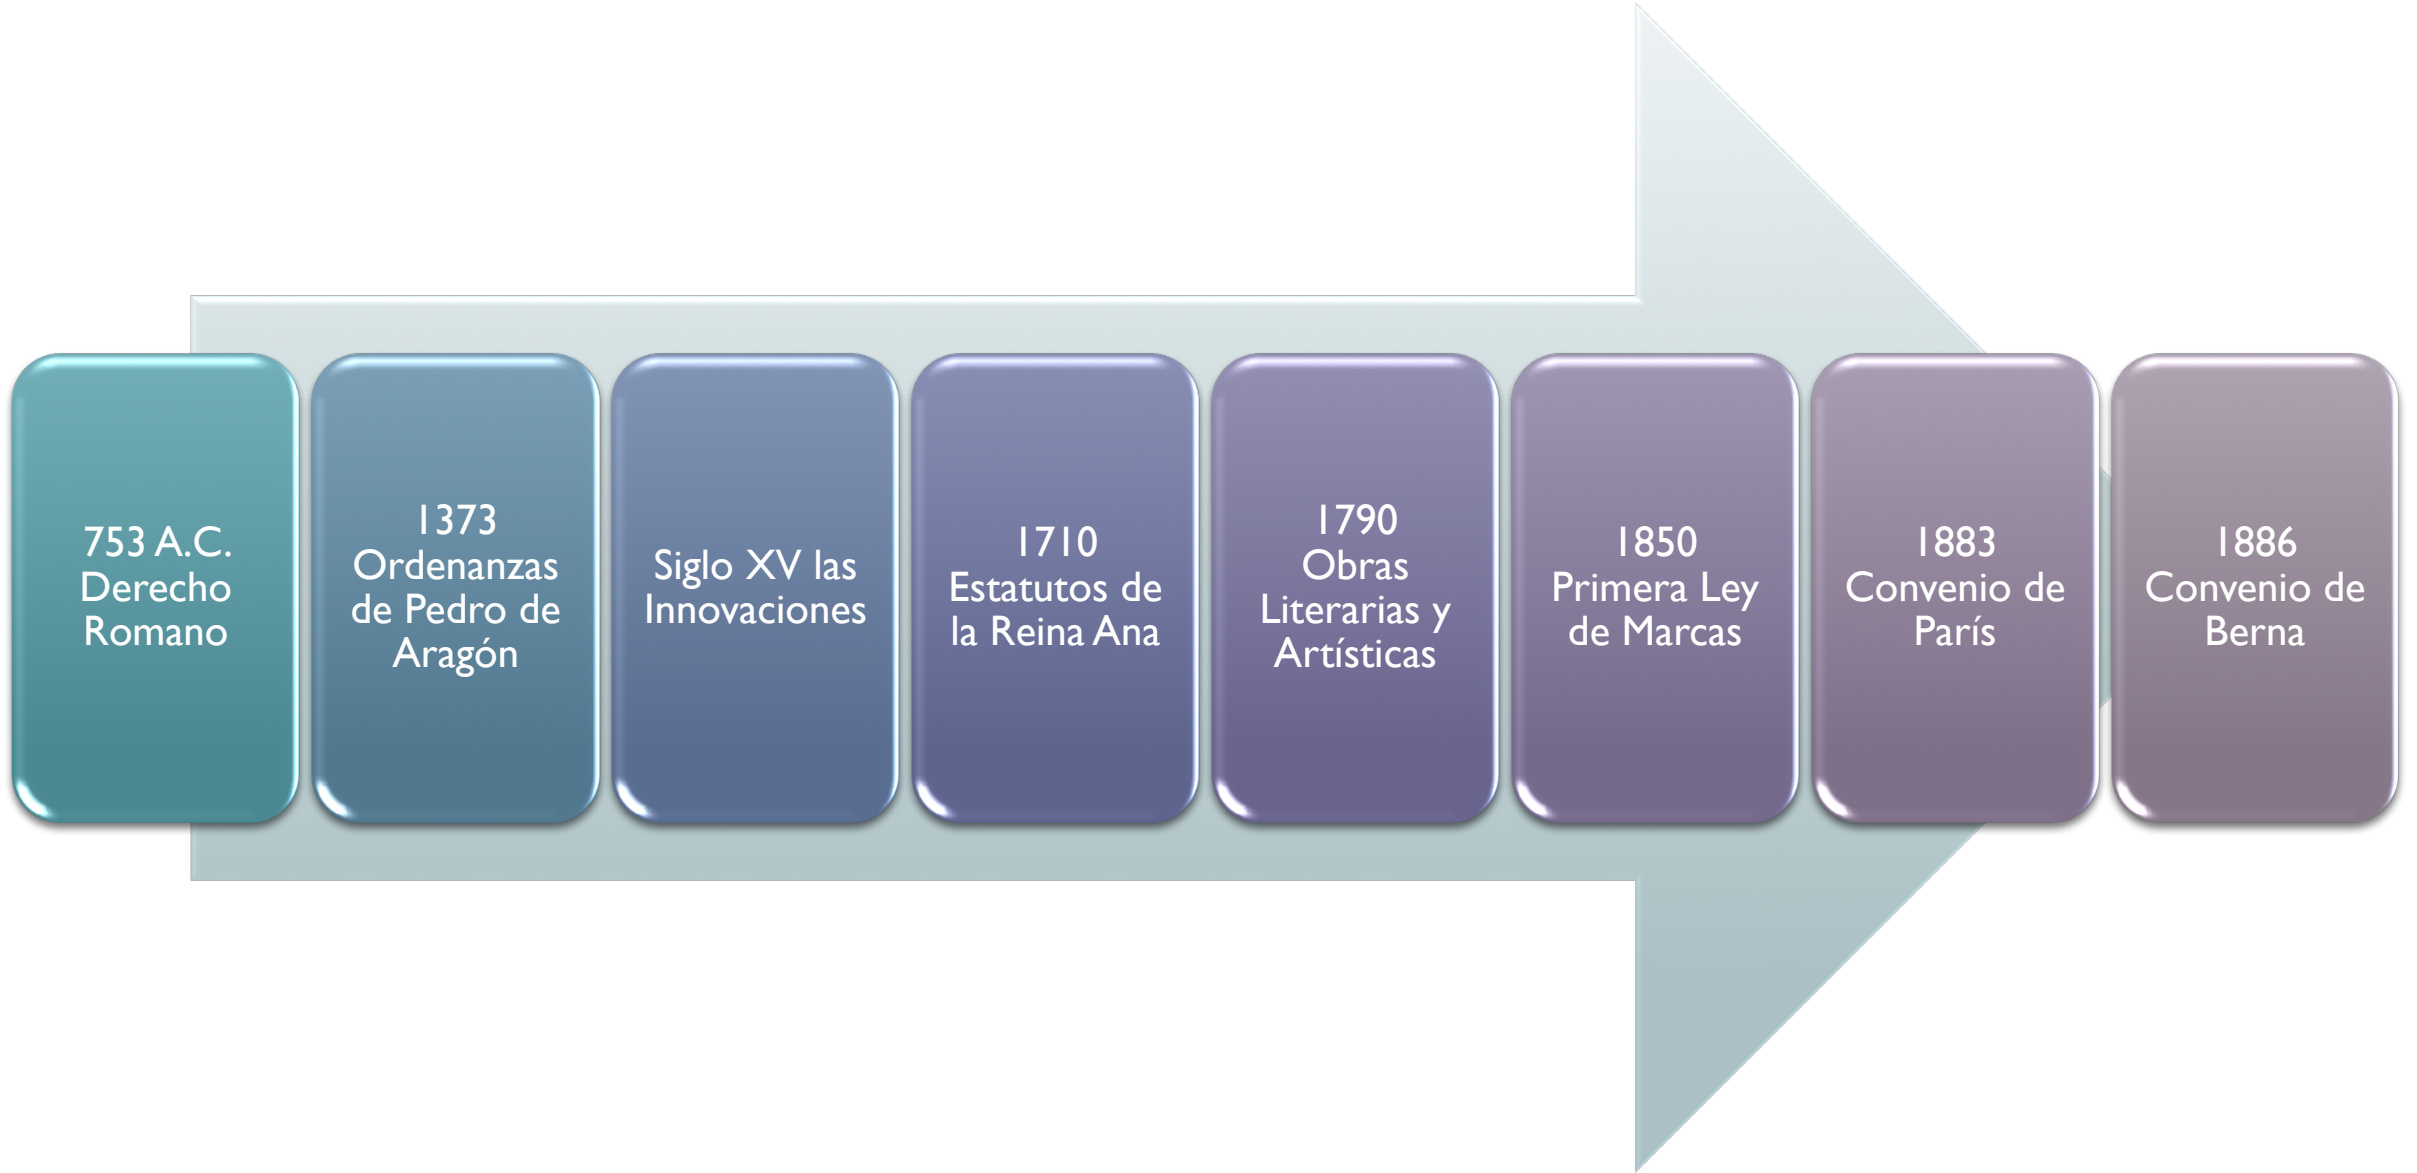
753 A.C. Derecho Romano

1373 Ordenanzas de Pedro de Aragón

Siglo XV las Innovaciones

1710 Estatutos de la Reina Ana

1790 Obras Literarias y Artísticas

1850 Primera Ley de Marcas

1883 Convenio de París

1886 Convenio de Berna